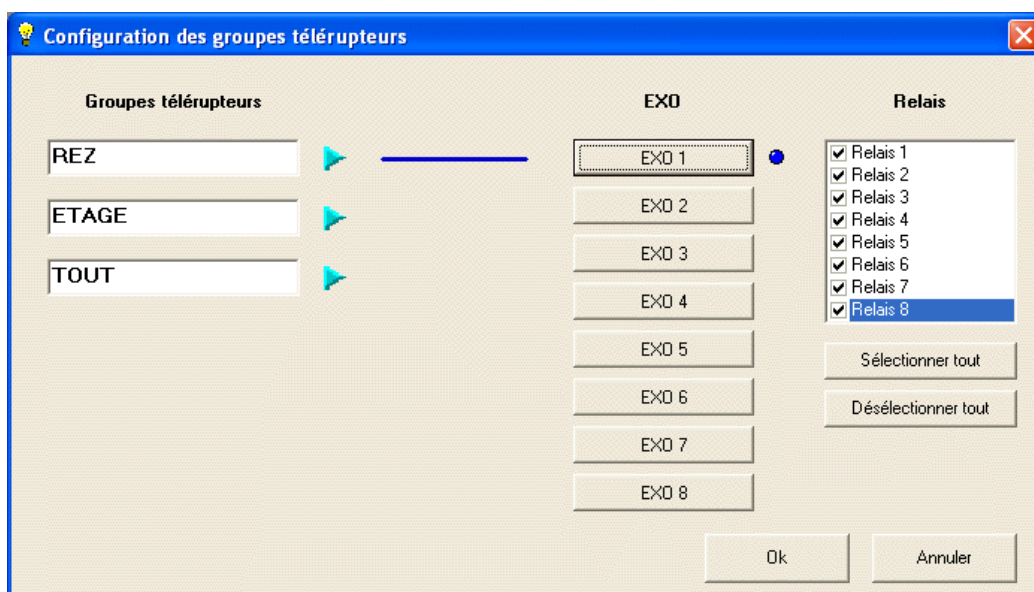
Configuration des groupes télérupteurs

Groupes télérupteurs

REZ

ETAGE

TOUT

EXO

EXO 1

EXO 2

EXO 3

EXO 4

EXO 5

EXO 6

EXO 7

EXO 8

Relais

Relais 1
Relais 2
Relais 3
Relais 4
Relais 5
Relais 6
Relais 7
Relais 8

Sélectionner tout

Désélectionner tout

Ok

Annuler